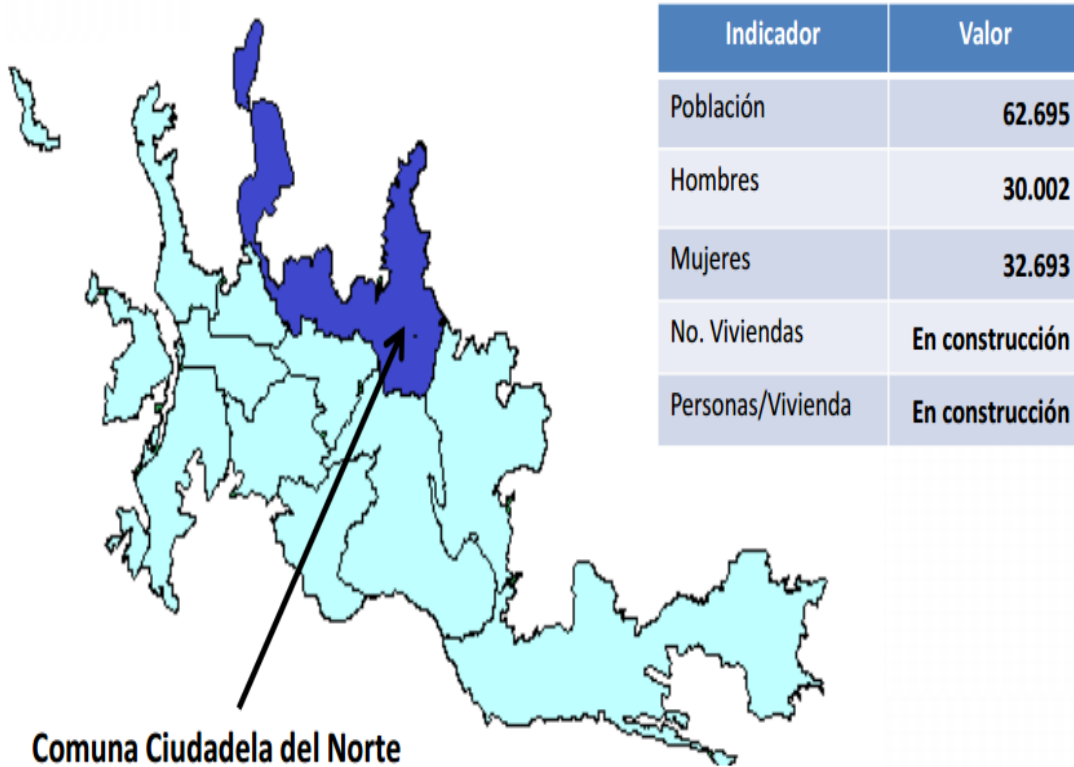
| Indicador | Valor |
|---|---|
| Población | 62.695 |
| Hombres | 30.002 |
| Mujeres | 32.693 |
| No. Viviendas | En construcción |
| Personas/Vivienda | En construcción |

Comuna Ciudadela del Norte